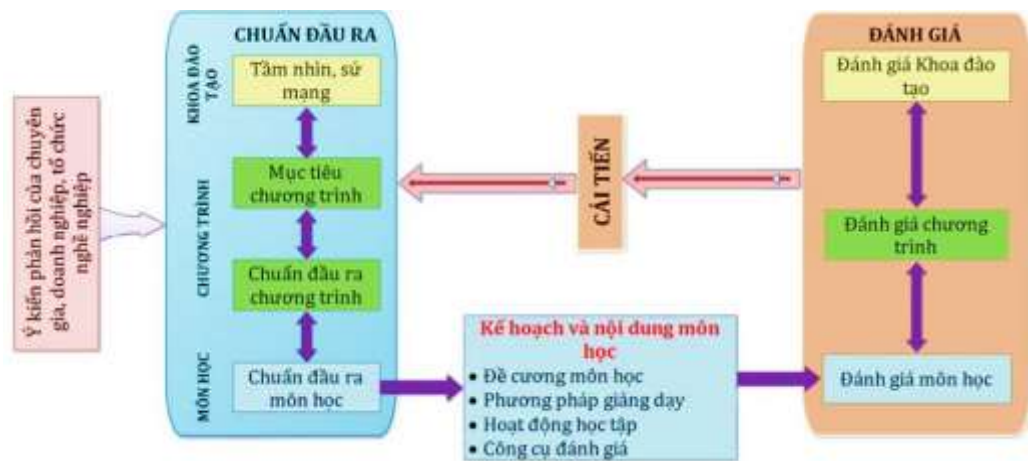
Ý kiến phản hồi của chuyên gia, doanh nghiệp, tổ chức nghề nghiệp

CHUẨN ĐẦU RA

KHOA ĐÀO TẠO

Tầm nhìn, sứ mạng

CHƯƠNG TRÌNH

Mục tiêu chương trình

Chuẩn đầu ra chương trình

MÔN HỌC

Chuẩn đầu ra môn học

CẢI TIẾN

ĐÁNH GIÁ

Đánh giá Khoa đào tạo

Đánh giá chương trình

Đánh giá môn học

Kế hoạch và nội dung môn học
• Đề cương môn học
• Phương pháp giảng dạy
• Hoạt động học tập
• Công cụ đánh giá